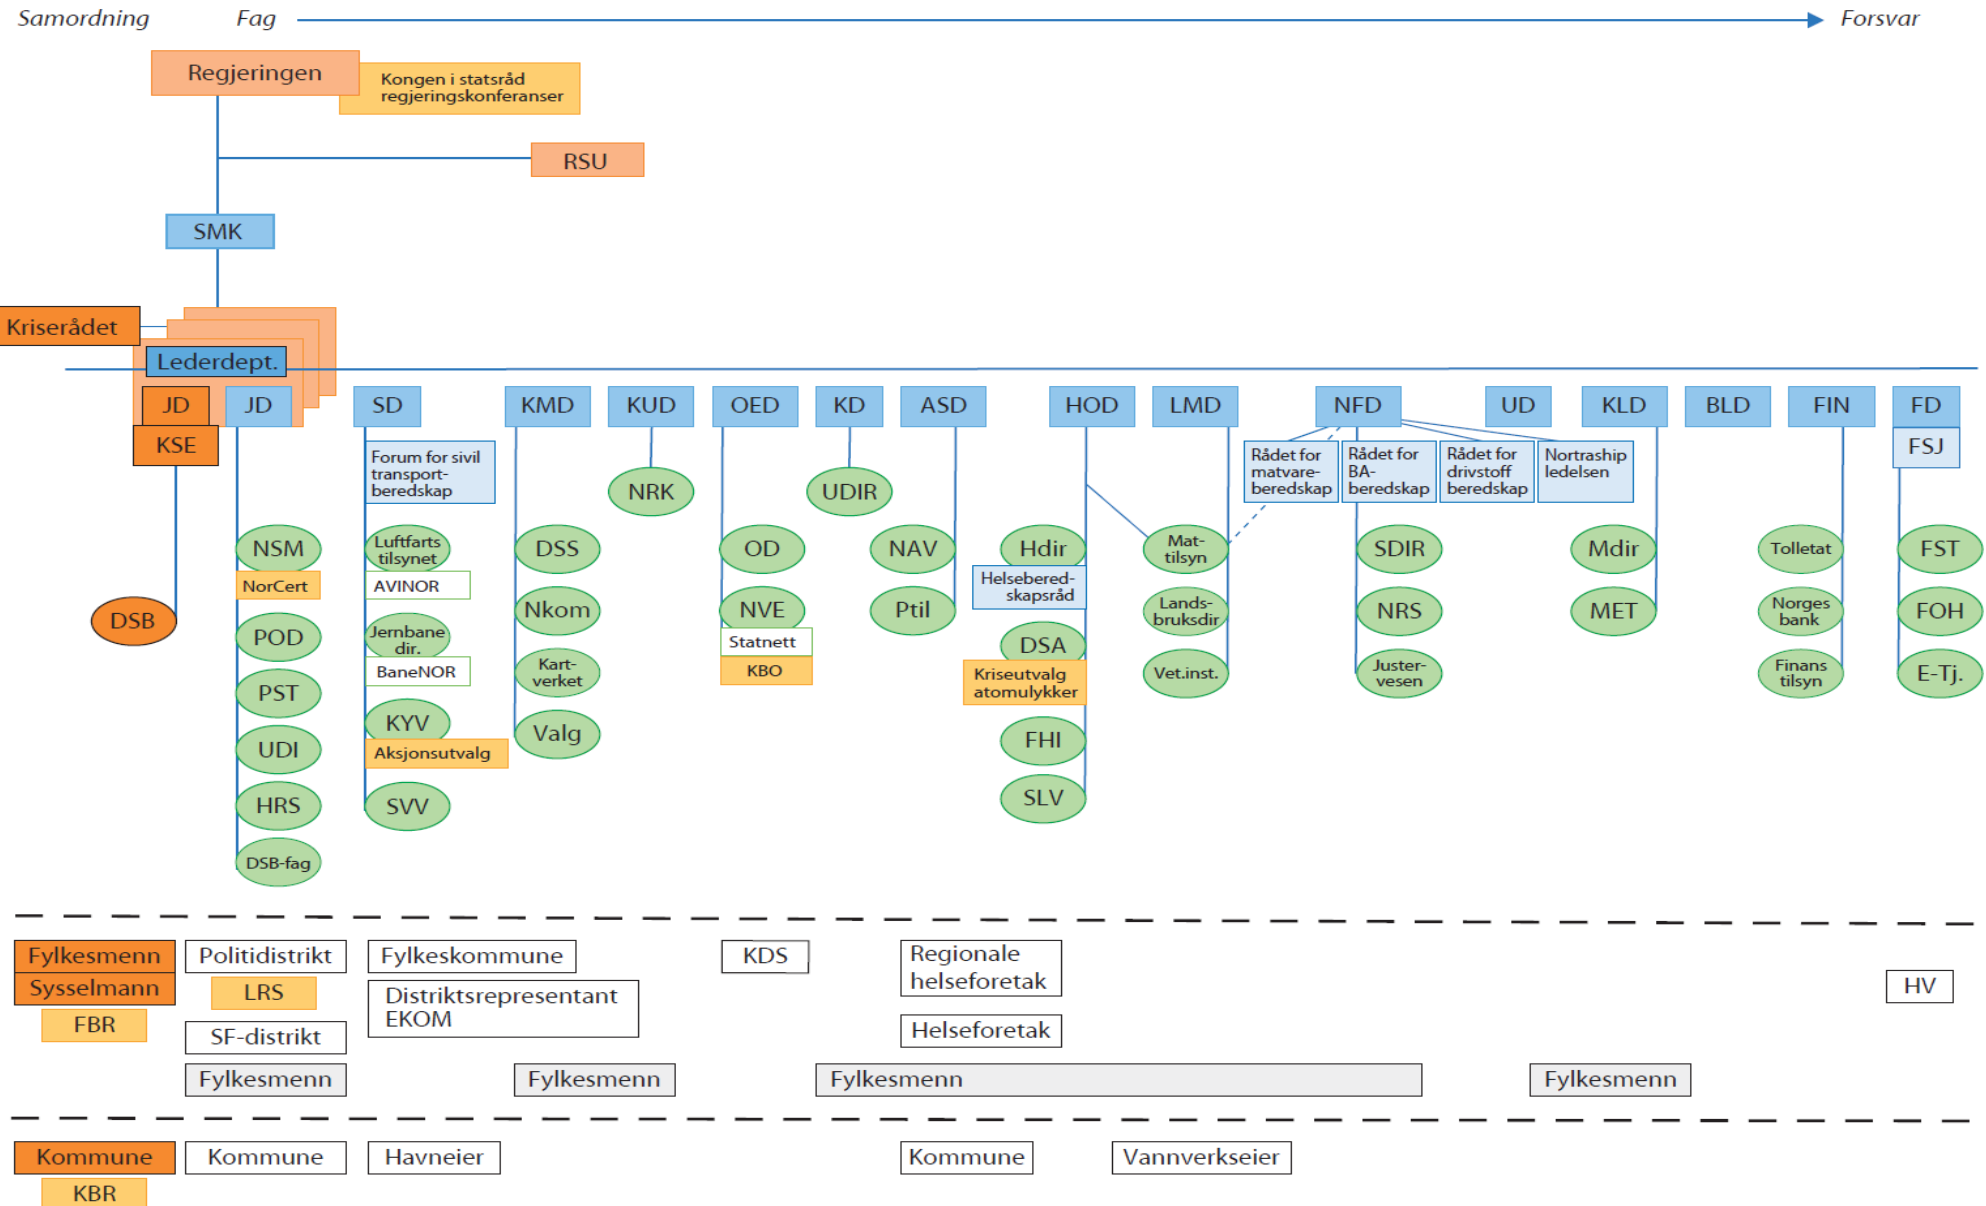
Samordning Fag Forsvar

Regjeringen
Kongen i statsråd regjeringskonferanser
RSU
SMK
Kriserådet
Lederdept.
JD
KSE
DSB

JD
NSM
NorCert
POD
PST
UDI
HRS
DSB-fag

SD
Forum for sivil transport-beredskap
Luftfarts tilsynet
AVINOR
Jernbane dir.
BaneNOR
KYV
Aksjonsutvalg
SVV

KMD
DSS
Nkom
Kart-verket
Valg

KUD
NRK

OED
OD
NVE
Statnett
KBO

KD
UDIR

ASD
NAV
Ptil

HOD
Hdir
Helsebered-skapsråd
DSA
Kriseutvalg atomulykker
FHI
SLV

LMD
Mat-tilsyn
Lands-bruksdir
Vet.inst.

NFD
Rådet for matvare-beredskap
Rådet for BA-beredskap
Rådet for drivstoff beredskap
Nortraship ledelsen
SDIR
NRS
Juster-vesen

UD

KLD
Mdir
MET

BLD

FIN
Tolletat
Norges bank
Finans tilsyn

FD
FSJ
FST
FOH
E-Tj.

Fylkesmenn
Sysselmann
FBR
Politidistrikt
LRS
SF-distrikt
Fylkesmenn
Fylkeskommune
Distriktsrepresentant EKOM
Fylkesmenn
KDS
Regionale helseforetak
Helseforetak
Fylkesmenn
Fylkesmenn
HV

Kommune
KBR
Kommune
Havneier
Kommune
Vannverkseier